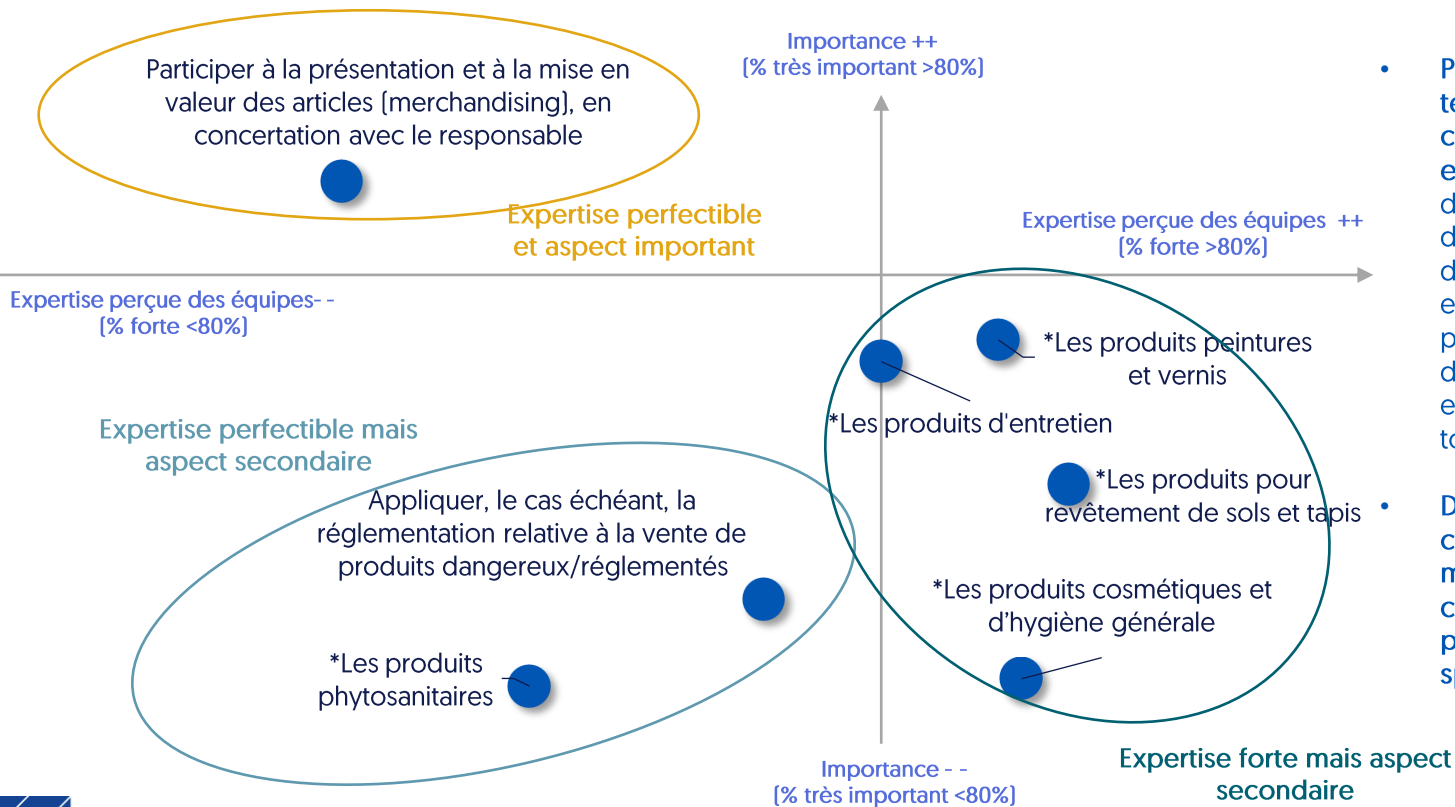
Importance ++
[% très important >80%]

Participer à la présentation et à la mise en valeur des articles (merchandising), en concertation avec le responsable

Expertise perfectible et aspect important

Expertise perçue des équipes ++
[% forte >80%]

Expertise perçue des équipes- -
[% forte <80%]

*Les produits peintures et vernis

*Les produits d'entretien

Expertise perfectible mais aspect secondaire

*Les produits pour revêtement de sols et tapis

Appliquer, le cas échéant, la réglementation relative à la vente de produits dangereux/réglementés

*Les produits cosmétiques et d'hygiène générale

*Les produits phytosanitaires

Importance - -
[% très important <80%]

Expertise forte mais aspect secondaire

• P
te
c
e
d
d
d
e
p
d
e
to

• D
c
m
c
p
sp